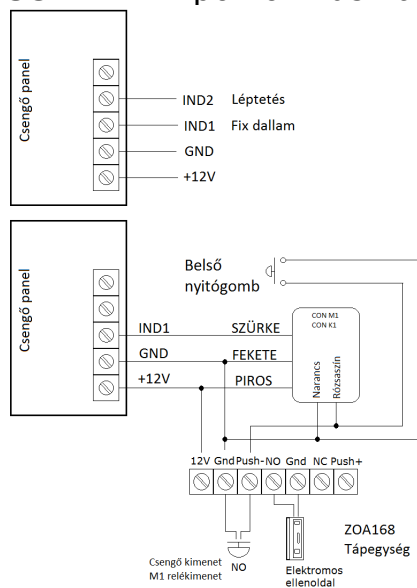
Csengő panel

IND2 Léptetés
IND1 Fix dallam
GND
+12V

Csengő panel

Belső nyitógomb

CON M1
CON K1

IND1 SZÜRKE
GND FEKETE
+12V PIROS

Narancs
Rózsaszín

12V Gnd Push- NO Gnd NC Push+

Csengő kimenet
M1 relékimenet

NO

Elektromos ellenoldal

ZOA168
Tápegység